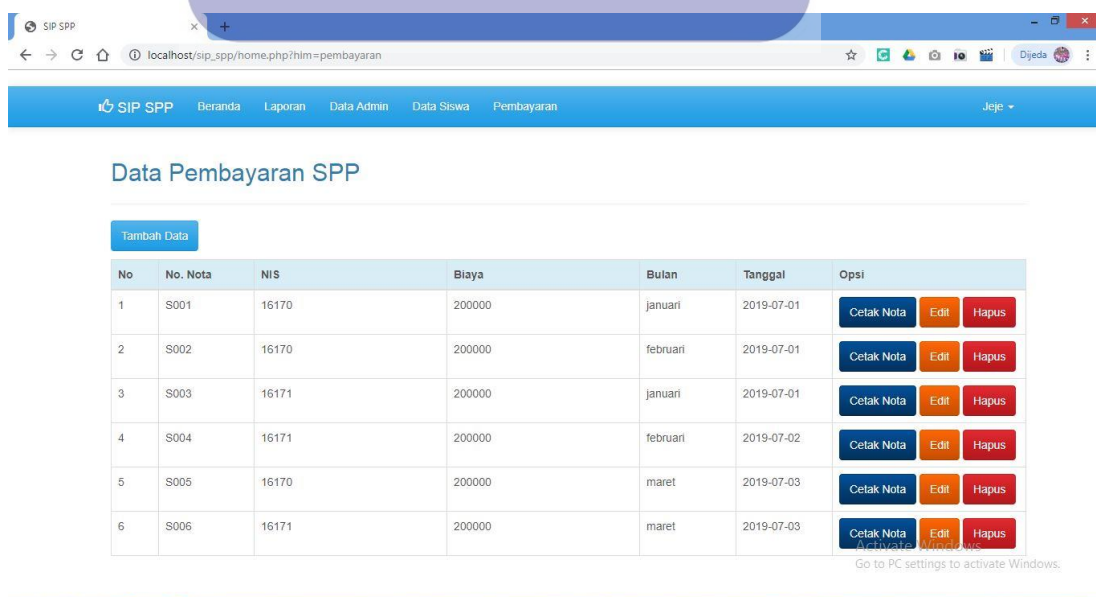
SIP SPP

localhost/sip_spp/home.php?hlm=pembayaran

Dijeda

SIP SPP Beranda Laporan Data Admin Data Siswa Pembayaran Jeje

Data Pembayaran SPP

Tambah Data

| No | No. Nota | NIS | Biaya | Bulan | Tanggal | Opsi |
|---|---|---|---|---|---|---|
| 1 | S001 | 16170 | 200000 | januari | 2019-07-01 | Cetak Nota Edit Hapus |
| 2 | S002 | 16170 | 200000 | februari | 2019-07-01 | Cetak Nota Edit Hapus |
| 3 | S003 | 16171 | 200000 | januari | 2019-07-01 | Cetak Nota Edit Hapus |
| 4 | S004 | 16171 | 200000 | februari | 2019-07-02 | Cetak Nota Edit Hapus |
| 5 | S005 | 16170 | 200000 | maret | 2019-07-03 | Cetak Nota Edit Hapus |
| 6 | S006 | 16171 | 200000 | maret | 2019-07-03 | Cetak Nota Edit Hapus |

Activate Windows
Go to PC settings to activate Windows.